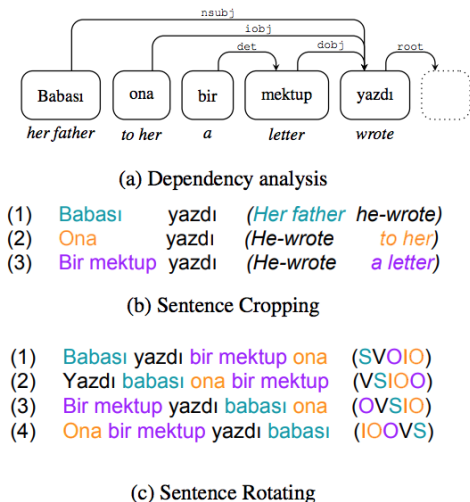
nsubj
iobj
det
dobj
root

Babası
her father

ona
to her

bir
a

mektup
letter

yazdı
wrote

(a) Dependency analysis

(1) Babası yazdı (Her father he-wrote)
(2) Ona yazdı (He-wrote to her)
(3) Bir mektup yazdı (He-wrote a letter)

(b) Sentence Cropping

(1) Babası yazdı bir mektup ona (SVOIO)
(2) Yazdı babası ona bir mektup (VSIOO)
(3) Bir mektup yazdı babası ona (OVSIO)
(4) Ona bir mektup yazdı babası (IOOVS)

(c) Sentence Rotating